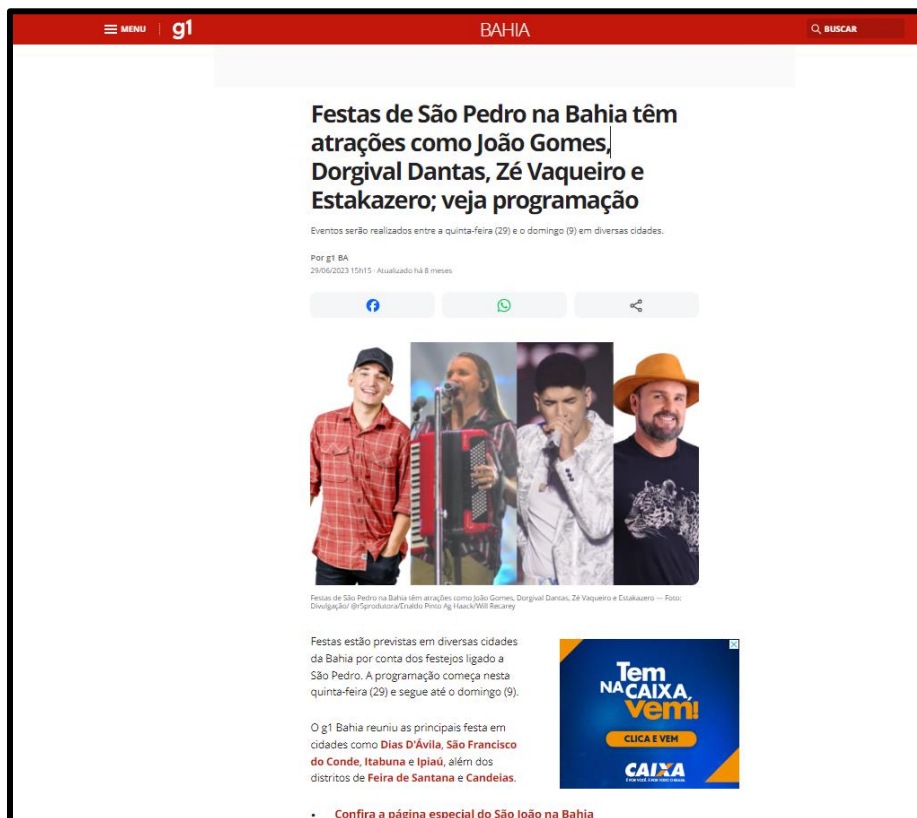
MENU g1 BAHIA BUSCAR

Festas de São Pedro na Bahia têm atrações como João Gomes, Dorgival Dantas, Zé Vaqueiro e Estakazero; veja programação

Eventos serão realizados entre a quinta-feira (29) e o domingo (9) em diversas cidades.

Por g1 BA
29/06/2023 15h15 · Atualizado há 8 meses

Festas de São Pedro na Bahia têm atrações como João Gomes, Dorgival Dantas, Zé Vaqueiro e Estakazero — Foto: Divulgação/ @r5produtora/Enaldo Pinto Ag Haack/Will Recarey

Festas estão previstas em diversas cidades da Bahia por conta dos festejos ligado a São Pedro. A programação começa nesta quinta-feira (29) e segue até o domingo (9).

O g1 Bahia reuniu as principais festa em cidades como Dias D'Ávila, São Francisco do Conde, Itabuna e Ipiaú, além dos distritos de Feira de Santana e Candeias.

Tem NA CAIXA, vem!
CLICA E VEM
CAIXA

• Confira a página especial do São João na Bahia